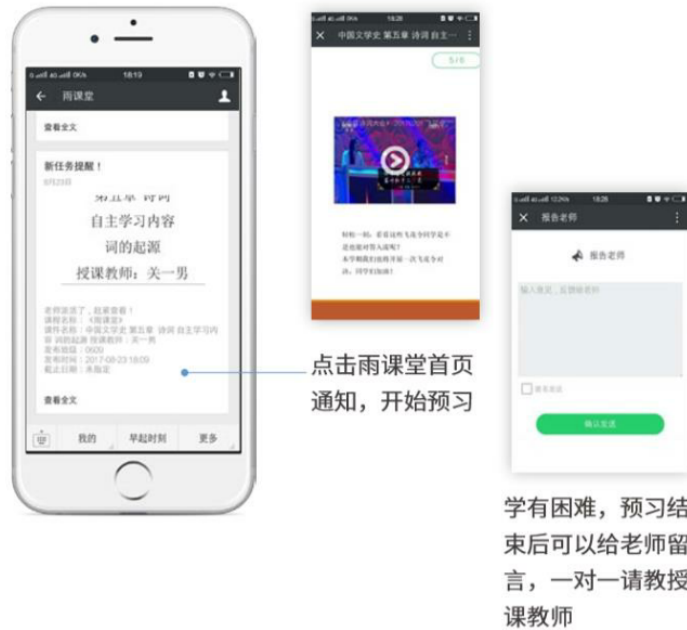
18:13

雨课堂

查看全文

新任务提醒！

8月23日

第五章 诗词

自主学习内容

词的起源

授课教师：关一男

老师发送了，赶紧查看！
课程名称：《雨课堂》
课件名称：中国文学史 第五章 诗词 自主学习内容 词的起源 授课教师：关一男
发布班级：0920
发布时间：2017-08-23 18:09
截止日期：永不截止

查看全文

我的

早起时刻

更多

18:28

中国文学史 第五章 诗词 自主…

5/8

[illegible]

18:28

报告老师

报告老师

输入意见，反馈给老师

匿名发送

确认发送

点击雨课堂首页通知，开始预习

学有困难，预习结束后可以给老师留言，一对一请教授课教师